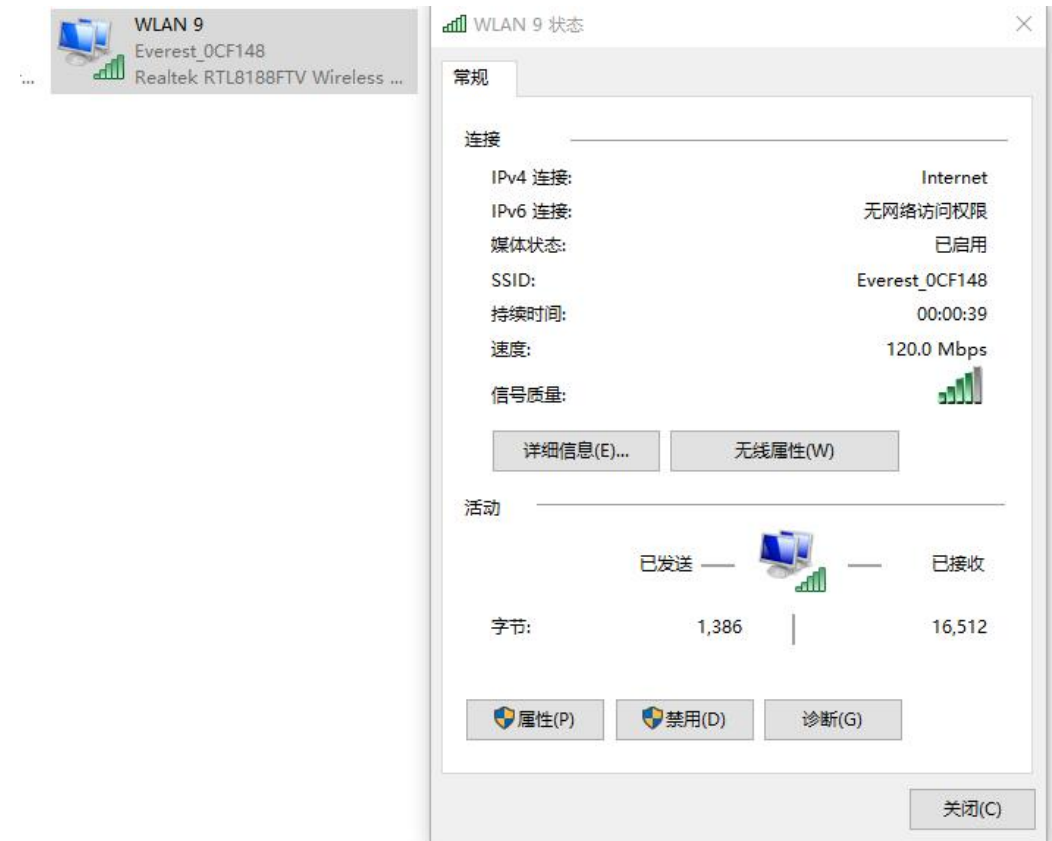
WLAN 9
Everest_0CF148
Realtek RTL8188FTV Wireless ...

WLAN 9 状态

常规

连接

| | |
|---|---|
| IPv4 连接: | Internet |
| IPv6 连接: | 无网络访问权限 |
| 媒体状态: | 已启用 |
| SSID: | Everest_0CF148 |
| 持续时间: | 00:00:39 |
| 速度: | 120.0 Mbps |
| 信号质量: | |

详细信息(E)... 无线属性(W)

活动

已发送 已接收

| | | |
|---|---|---|
| 字节: | 1,386 | 16,512 |

属性(P) 禁用(D) 诊断(G)

关闭(C)